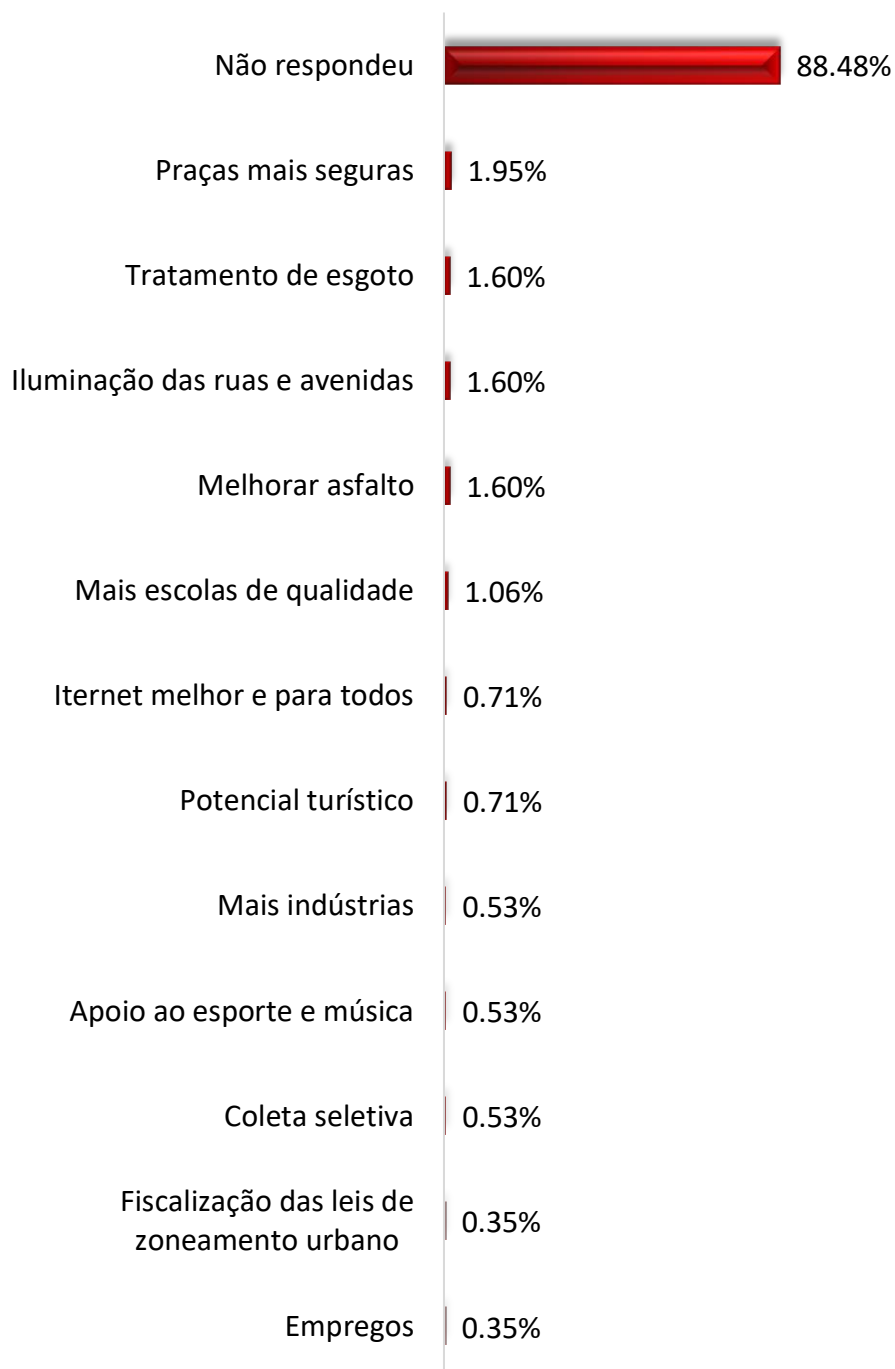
Não respondeu 88.48%

Praças mais seguras 1.95%

Tratamento de esgoto 1.60%

Iluminação das ruas e avenidas 1.60%

Melhorar asfalto 1.60%

Mais escolas de qualidade 1.06%

Iternet melhor e para todos 0.71%

Potencial turístico 0.71%

Mais indústrias 0.53%

Apoio ao esporte e música 0.53%

Coleta seletiva 0.53%

Fiscalização das leis de zoneamento urbano 0.35%

Empregos 0.35%